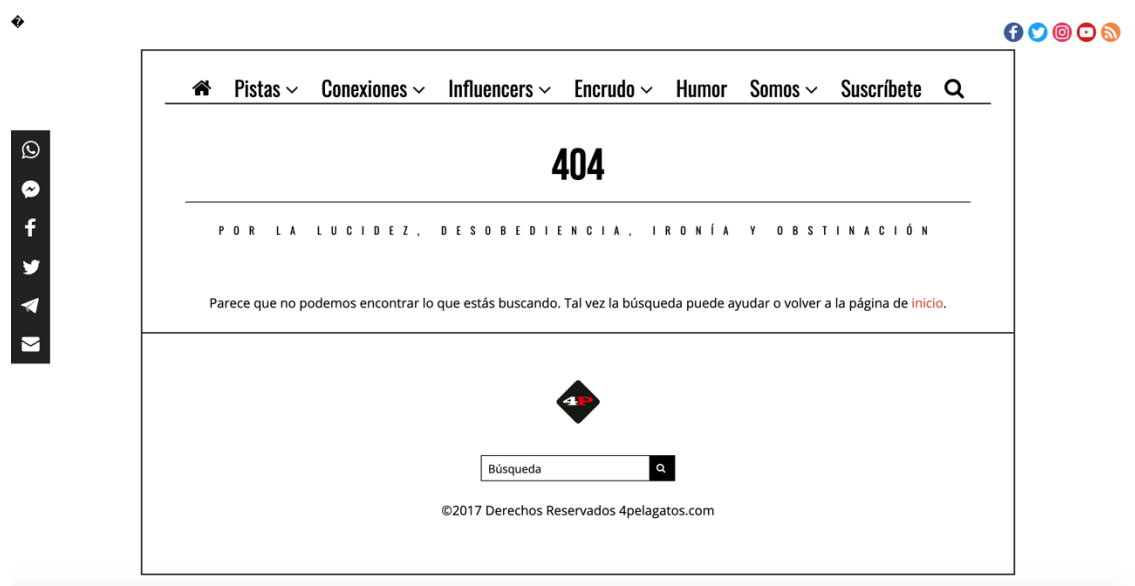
�

Pistas Conexiones Influencers Encrudo Humor Somos Suscríbete

404

POR LA LUCIDEZ, DESOBEDIENCIA, IRONÍA Y OBSTINACIÓN

Parece que no podemos encontrar lo que estás buscando. Tal vez la búsqueda puede ayudar o volver a la página de inicio.

4P

Búsqueda

©2017 Derechos Reservados 4pelagatos.com